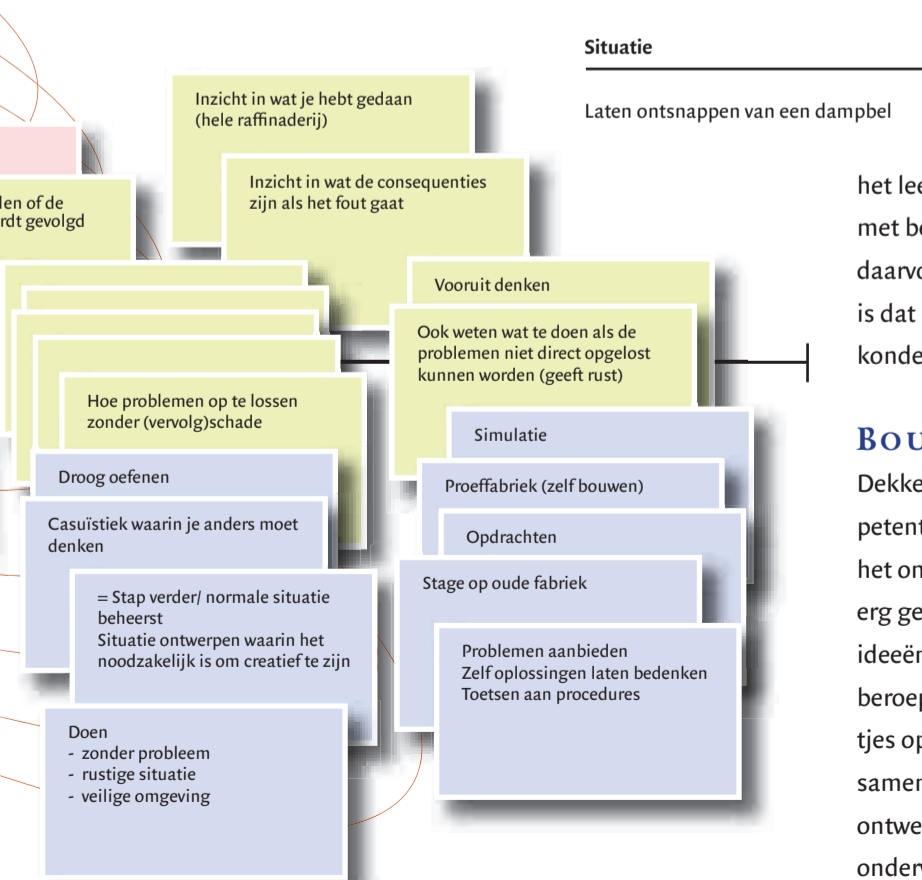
Situatie

Laten ontsnappen van een dampbel

Inzicht in wat je hebt gedaan (hele raffinaderij)

den of de rdt gevolgd

Inzicht in wat de consequenties zijn als het fout gaat

Vooruit denken

Ook weten wat te doen als de problemen niet direct opgelost kunnen worden (geeft rust)

Hoe problemen op te lossen zonder (vervolg)schade

Simulatie

Droog oefenen

Proeffabriek (zelf bouwen)

Casuïstiek waarin je anders moet denken

Opdrachten

Stage op oude fabriek

= Stap verder/ normale situatie beheerst
Situatie ontwerpen waarin het noodzakelijk is om creatief te zijn

Problemen aanbieden
Zelf oplossingen laten bedenken
Toetsen aan procedures

Doen
- zonder probleem
- rustige situatie
- veilige omgeving

het lee
met be
daarvo
is dat
konde

Bou

Dekke
petent
het on
erg ge
ideeën
beroep
tjes op
samen
ontwe
onder